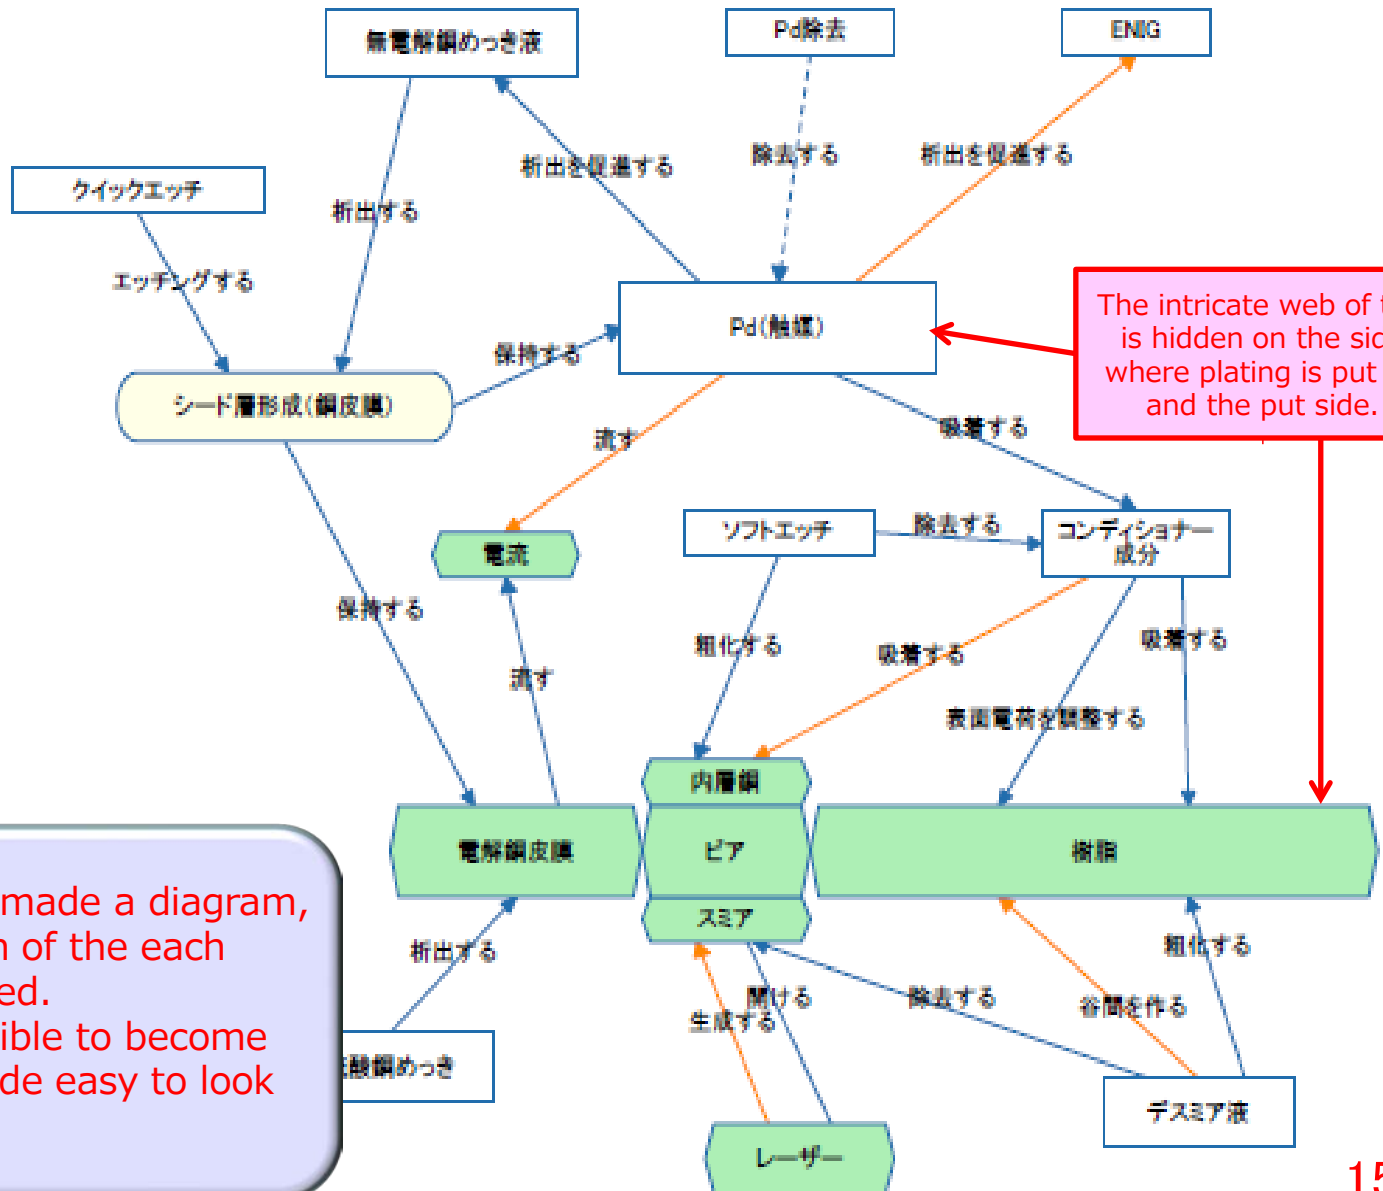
無電解銅めっき液

Pd除去

ENIG

析出を促進する

除去する

析出を促進する

クイックエッチ

析出する

エッチングする

Pd(触媒)

保持する

The intricate web of t is hidden on the sid where plating is put and the put side.

シード層形成(銅皮膜)

流す

吸着する

電流

ソフトエッチ

除去する

コンディショナー成分

保持する

粗化する

吸着する

吸着する

流す

表面電荷を調整する

内層銅

電解銅皮膜

ビア

樹脂

スミア

made a diagram, n of the each ed. ible to become de easy to look

析出する

開ける

除去する

粗化する

生成する

谷間を作る

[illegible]酸銅めっき

デスミア液

レーザー

15